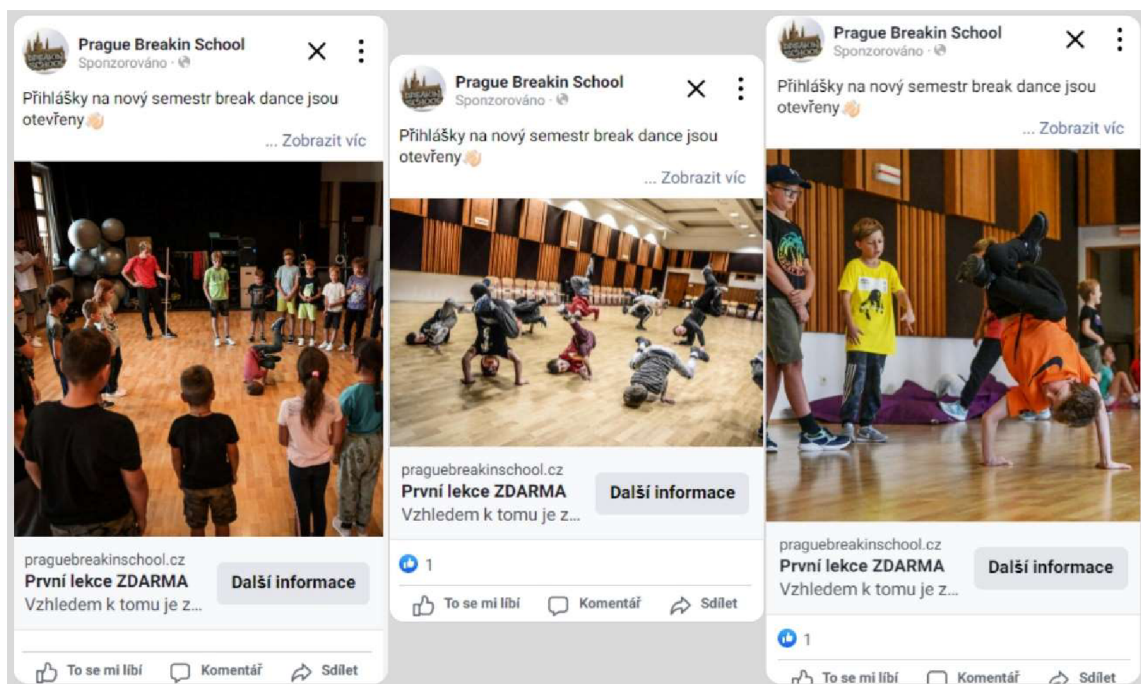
Prague Breakin School
Sponzorováno ·

Přihlášky na nový semestr break dance jsou otevřeny

... Zobrazit víc

praguebreakinschool.cz
První lekce ZDARMA
Vzhledem k tomu je z...
Další informace

To se mi líbí Komentář Sdílet

Prague Breakin School
Sponzorováno ·

Přihlášky na nový semestr break dance jsou otevřeny

... Zobrazit víc

praguebreakinschool.cz
První lekce ZDARMA
Vzhledem k tomu je z...
Další informace

1

To se mi líbí Komentář Sdílet

Prague Breakin School
Sponzorováno ·

Přihlášky na nový semestr break dance jsou otevřeny

... Zobrazit víc

praguebreakinschool.cz
První lekce ZDARMA
Vzhledem k tomu je z...
Další informace

1

To se mi líbí Komentář Sdílet